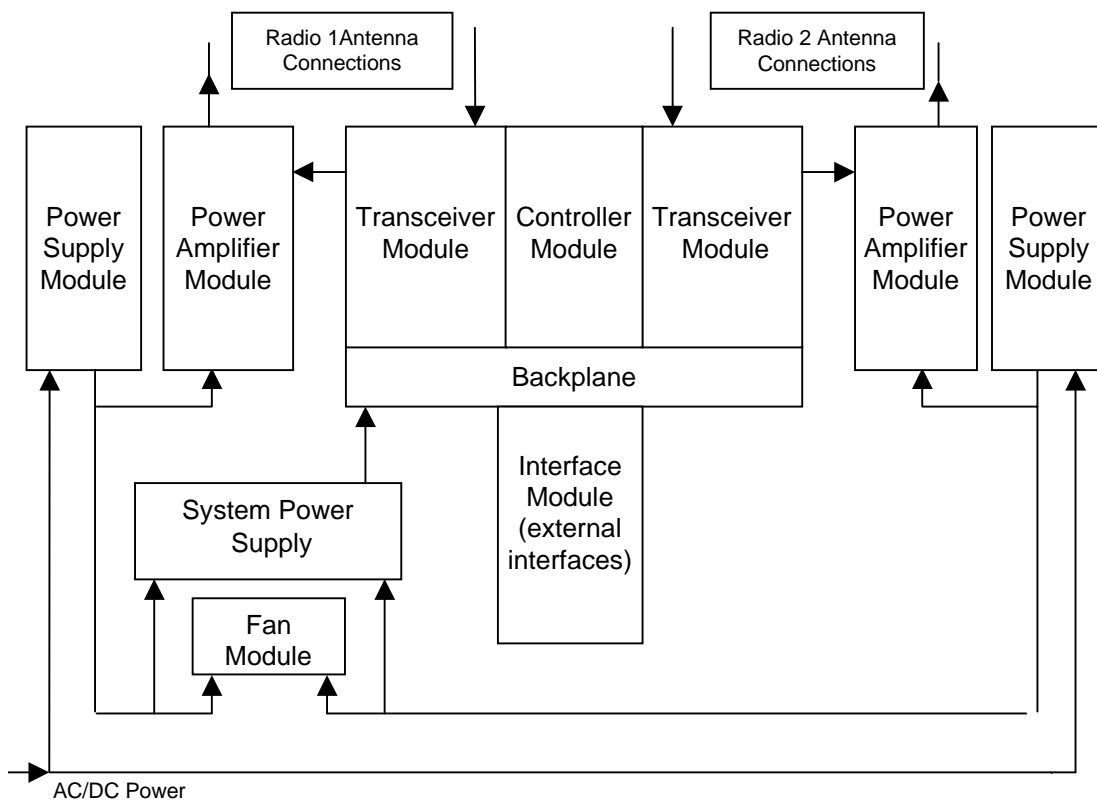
Radio 1Antenna Connections

Radio 2 Antenna Connections

Power Supply Module

Power Amplifier Module

Transceiver Module

Controller Module

Transceiver Module

Power Amplifier Module

Power Supply Module

Backplane

Interface Module (external interfaces)

System Power Supply

Fan Module

AC/DC Power